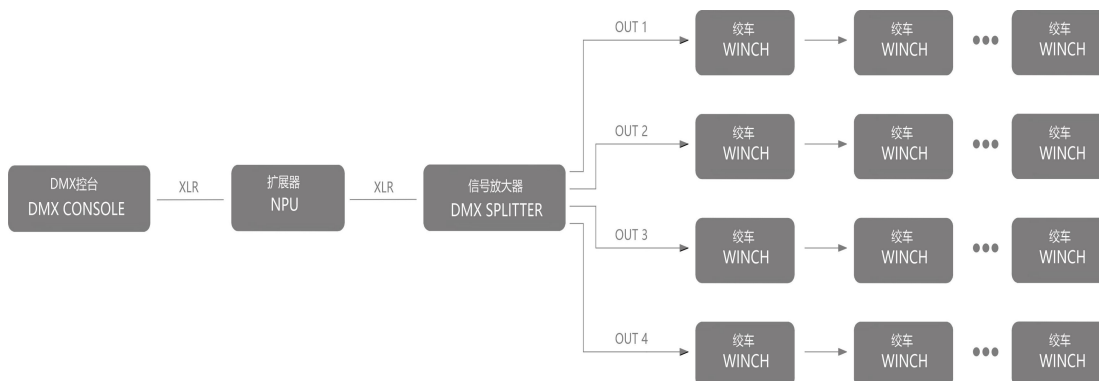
DMX控台
DMX CONSOLE

XLR

扩展器
NPU

XLR

信号放大器
DMX SPLITTER

OUT 1

绞车
WINCH

绞车
WINCH

绞车
WINCH

OUT 2

绞车
WINCH

绞车
WINCH

绞车
WINCH

OUT 3

绞车
WINCH

绞车
WINCH

绞车
WINCH

OUT 4

绞车
WINCH

绞车
WINCH

绞车
WINCH